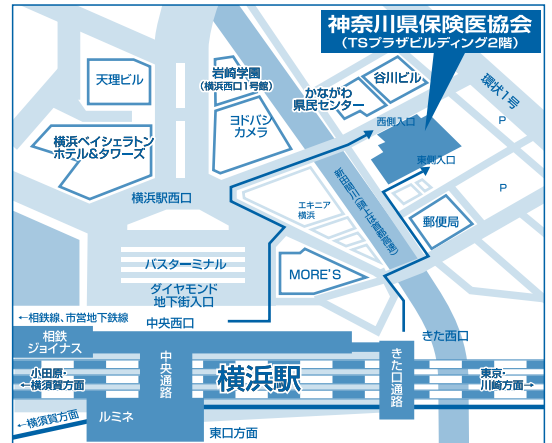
神奈川県保険医協会
（TSプラザビルディング2階）

天理ビル

岩崎学園
（横浜西口1号館）

かながわ県民センター

谷川ビル

環状1号

ヨドバシカメラ

西側入口

東側入口

P

P

横浜ベイシェラトンホテル＆タワーズ

横浜駅西口

新田間川（幸川緑道・第三京浜）

エキニア横浜

郵便局

バスターミナル

MORE'S

ダイヤモンド地下街入口

←相鉄線、市営地下鉄線

中央西口

きた西口

相鉄ジョイナス

中央通路

きた口通路

小田原・横須賀方面

横浜駅

東京・川崎方面

←横須賀方面

ルミネ

東口方面